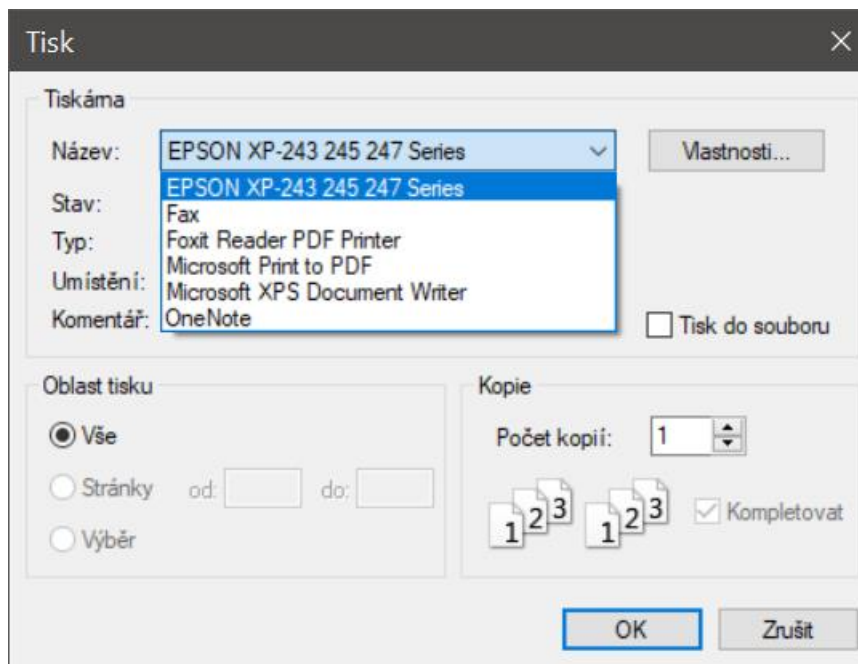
Tisk
×

Tiskárna

Název: EPSON XP-243 245 247 Series

Vlastnosti...

EPSON XP-243 245 247 Series
Fax
Foxit Reader PDF Printer
Microsoft Print to PDF
Microsoft XPS Document Writer
OneNote

Stav:
Typ:
Umístění:
Komentář:

Tisk do souboru

Oblast tisku

Vše

Stránky od: do:

Výběr

Kopie

Počet kopií: 1

1 2 3 1 2 3

Kompletovat

OK
Zrušit